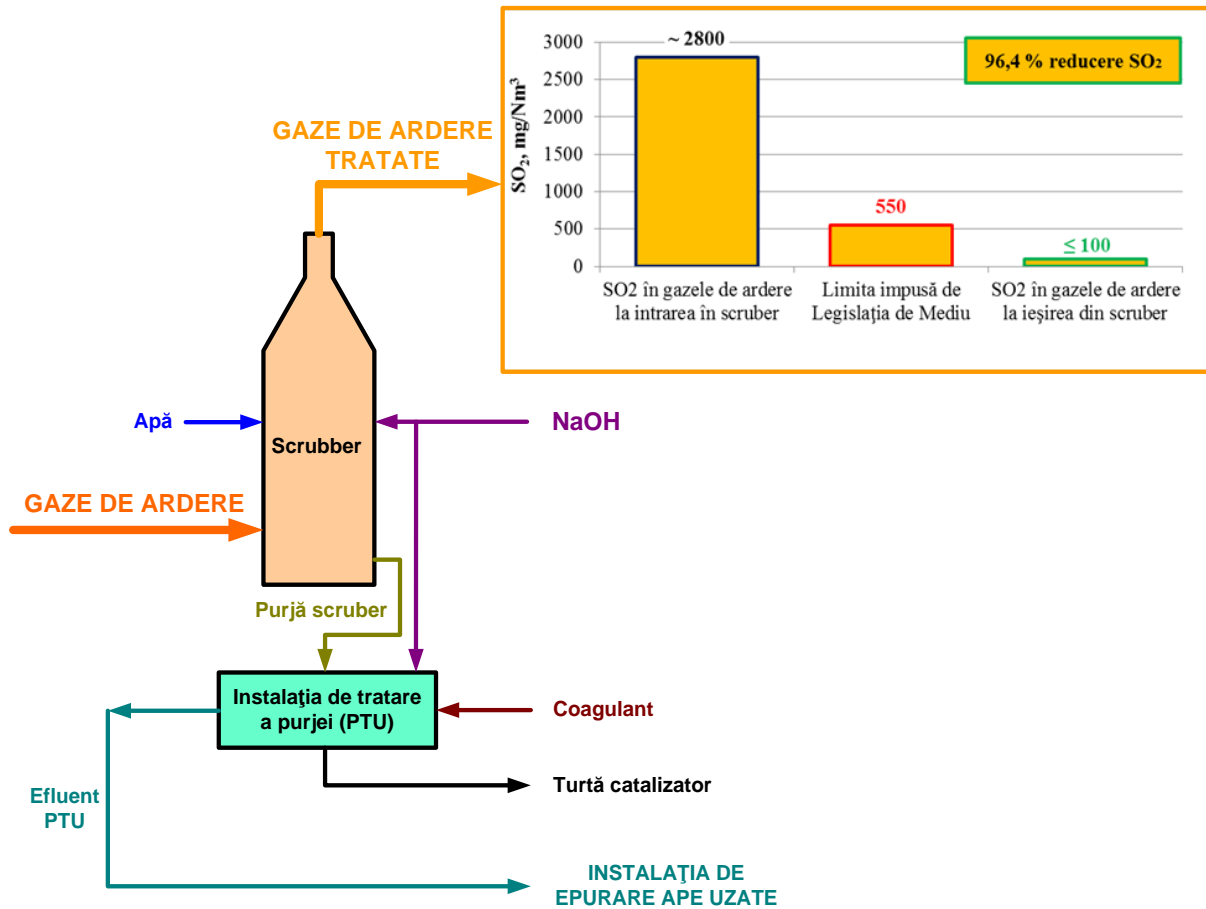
GAZE DE ARDERE TRATATE

$SO_2$, mg/Nm$^3$

3000
2500
2000
1500
1000
500
0

~ 2800

550

≤ 100

96,4 % reducere $SO_2$

SO2 în gazele de ardere la intrarea în scruber

Limita impusă de Legislația de Mediu

SO2 în gazele de ardere la ieșirea din scruber

Apă

Scrubber

NaOH

GAZE DE ARDERE

Purjă scruber

Instalaţia de tratare a purjei (PTU)

Coagulant

Turtă catalizator

Efluent PTU

INSTALAŢIA DE EPURARE APE UZATE